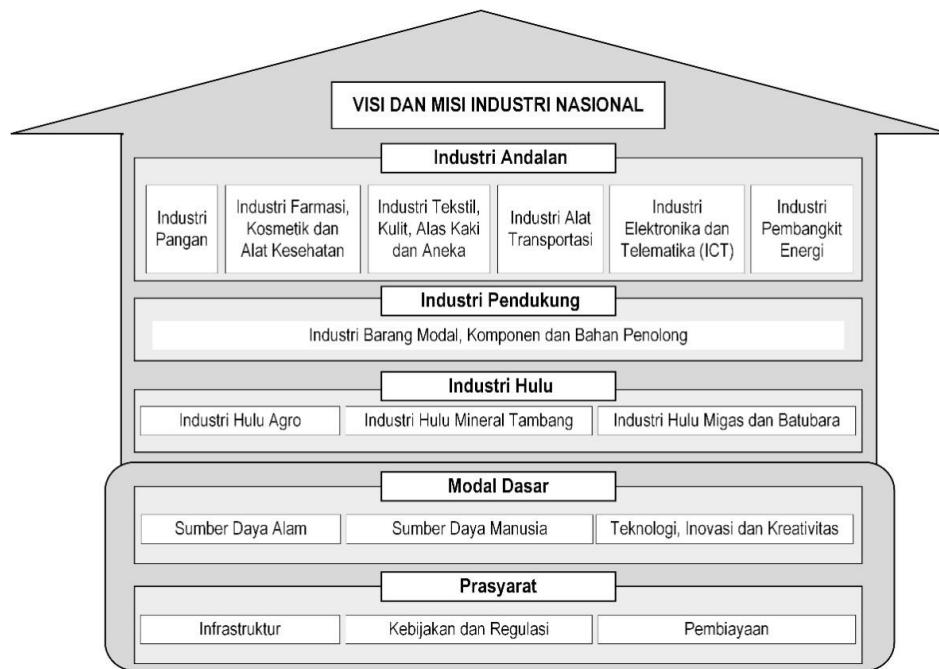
VISI DAN MISI INDUSTRI NASIONAL

Industri Andalan

Industri Pangan

Industri Farmasi, Kosmetik dan Alat Kesehatan

Industri Tekstil, Kulit, Alas Kaki dan Aneka

Industri Alat Transportasi

Industri Elektronika dan Telematika (ICT)

Industri Pembangkit Energi

Industri Pendukung

Industri Barang Modal, Komponen dan Bahan Penolong

Industri Hulu

Industri Hulu Agro

Industri Hulu Mineral Tambang

Industri Hulu Migas dan Batubara

Modal Dasar

Sumber Daya Alam

Sumber Daya Manusia

Teknologi, Inovasi dan Kreativitas

Prasyarat

Infrastruktur

Kebijakan dan Regulasi

Pembiayaan